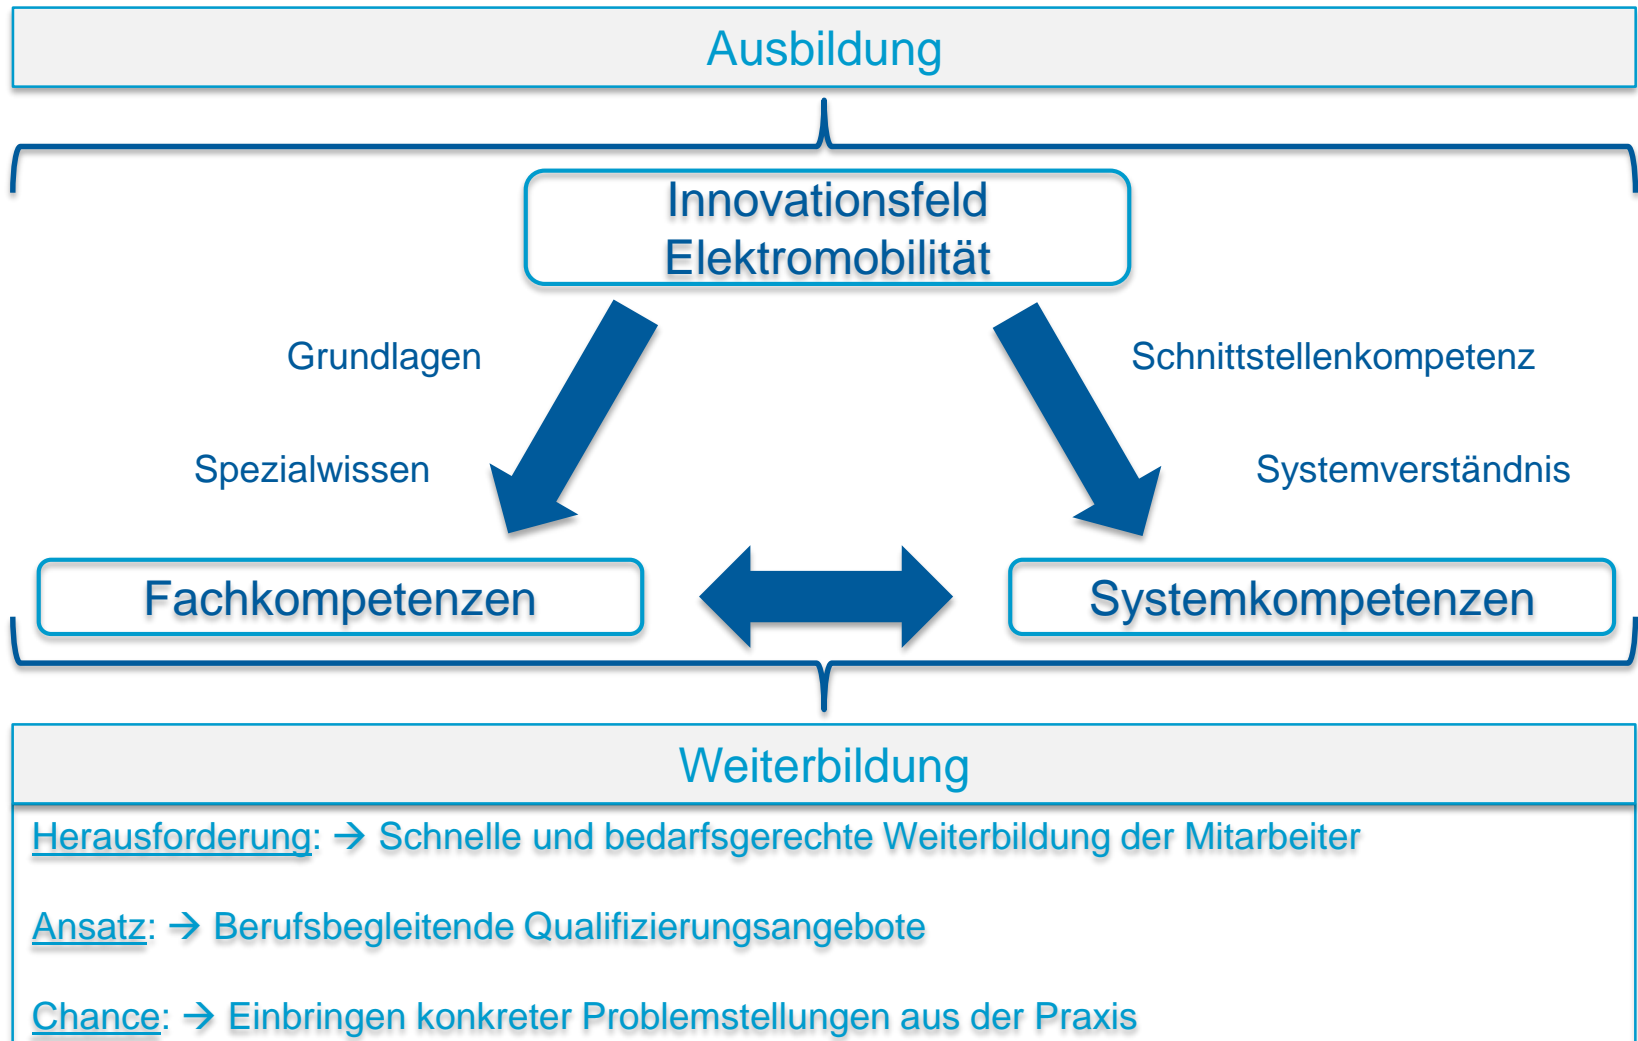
Ausbildung

Innovationsfeld Elektromobilität

Grundlagen

Spezialwissen

Schnittstellenkompetenz

Systemverständnis

Fachkompetenzen

Systemkompetenzen

Weiterbildung

Herausforderung: → Schnelle und bedarfsgerechte Weiterbildung der Mitarbeiter

Ansatz: → Berufsbegleitende Qualifizierungsangebote

Chance: → Einbringen konkreter Problemstellungen aus der Praxis